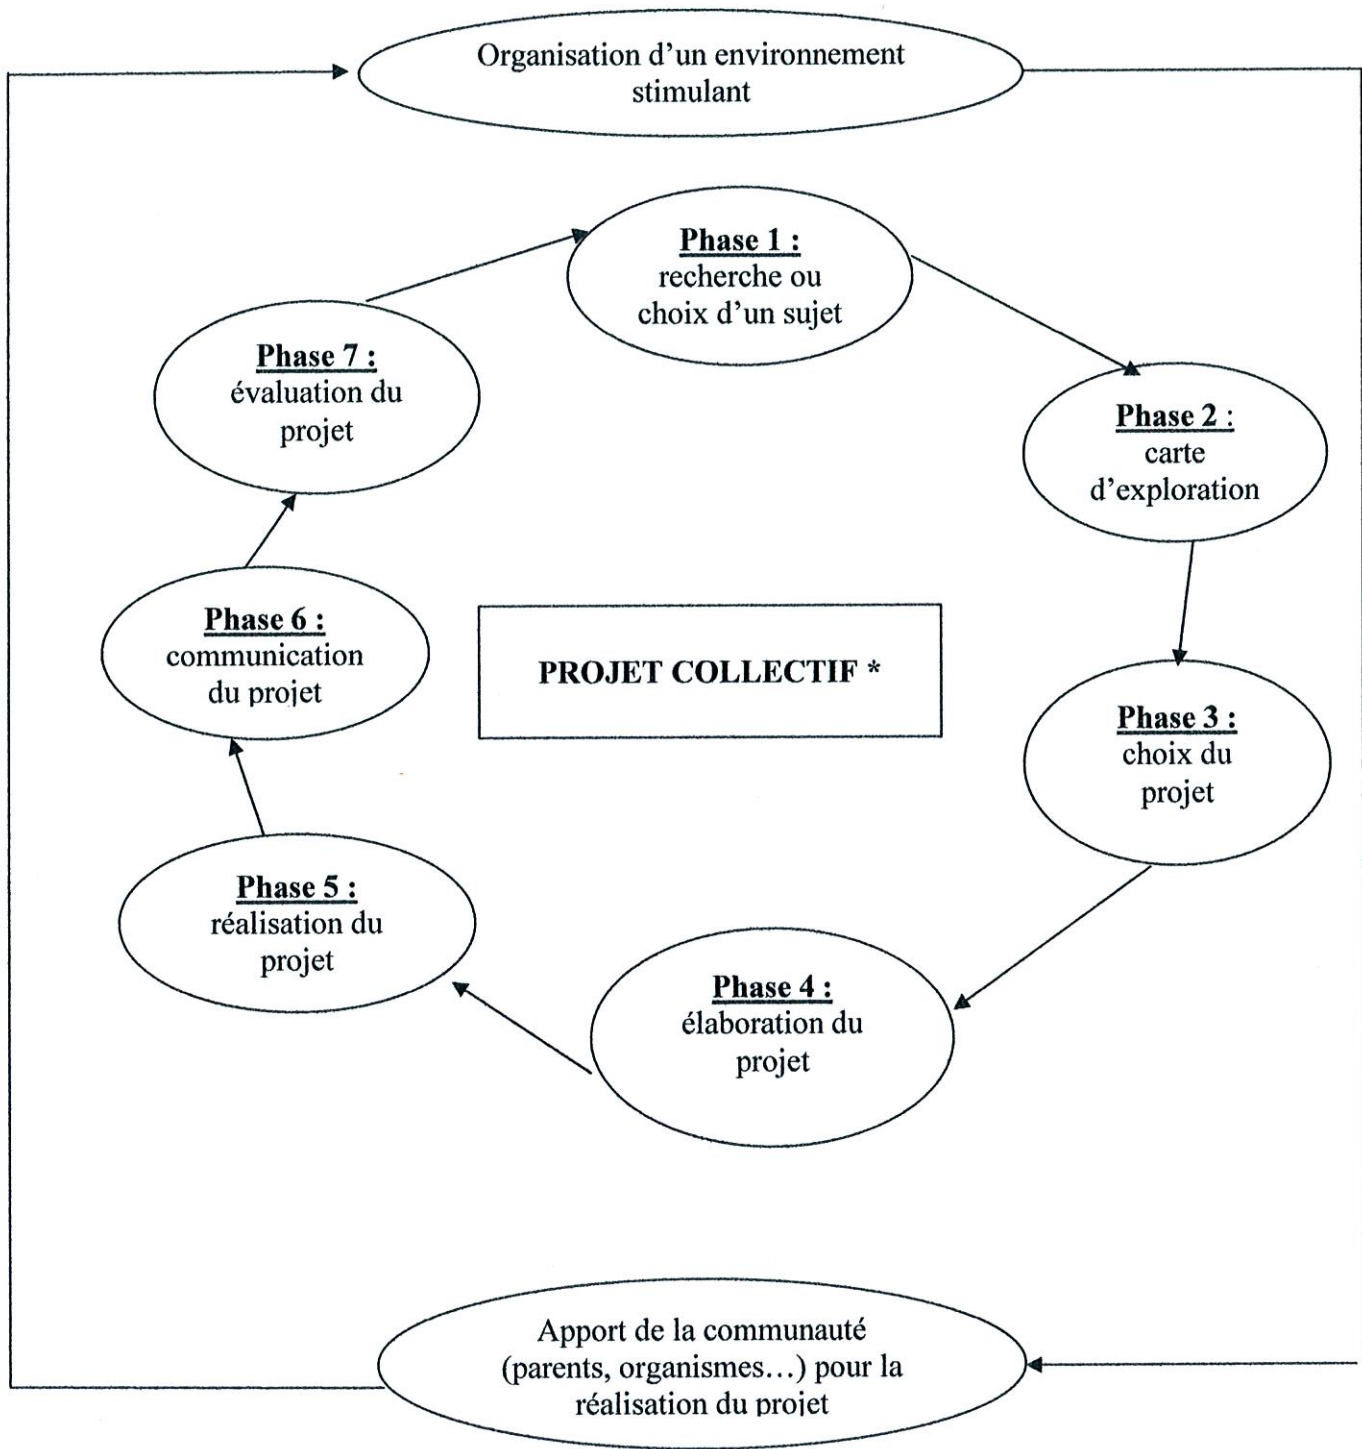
Organisation d'un environnement stimulant

Phase 1 :
recherche ou choix d'un sujet

Phase 2 :
carte d'exploration

Phase 3 :
choix du projet

Phase 4 :
élaboration du projet

Phase 5 :
réalisation du projet

Phase 6 :
communication du projet

Phase 7 :
évaluation du projet

PROJET COLLECTIF *

Apport de la communauté (parents, organismes…) pour la réalisation du projet